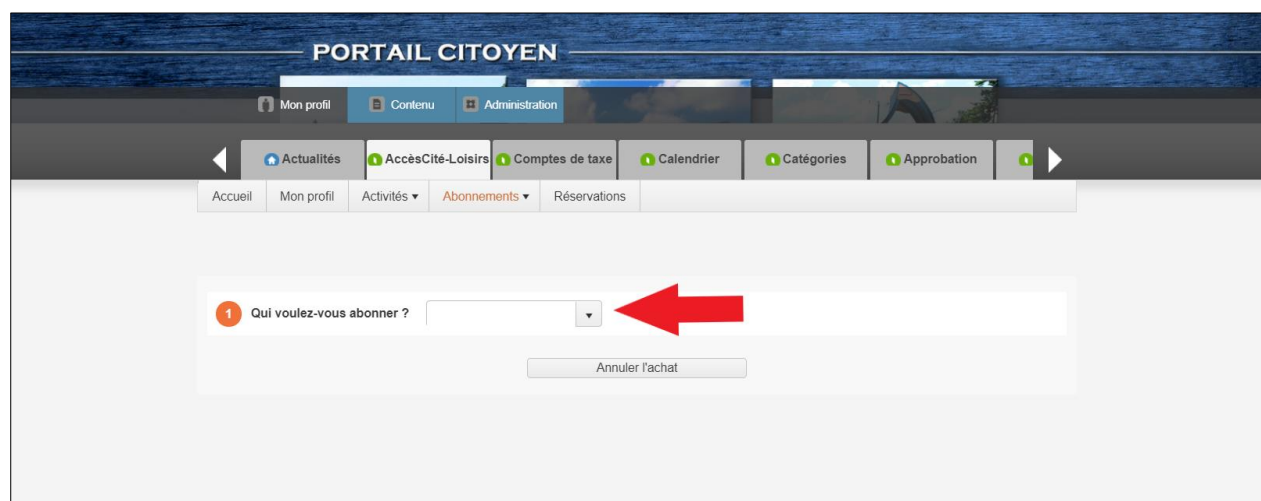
PORTAIL CITOYEN

Mon profil Contenu Administration

Actualités AccèsCité-Loisirs Comptes de taxe Calendrier Catégories Approbation

Accueil Mon profil Activités ▾ Abonnements ▾ Réservations

1 Qui voulez-vous abonner ?

Annuler l'achat